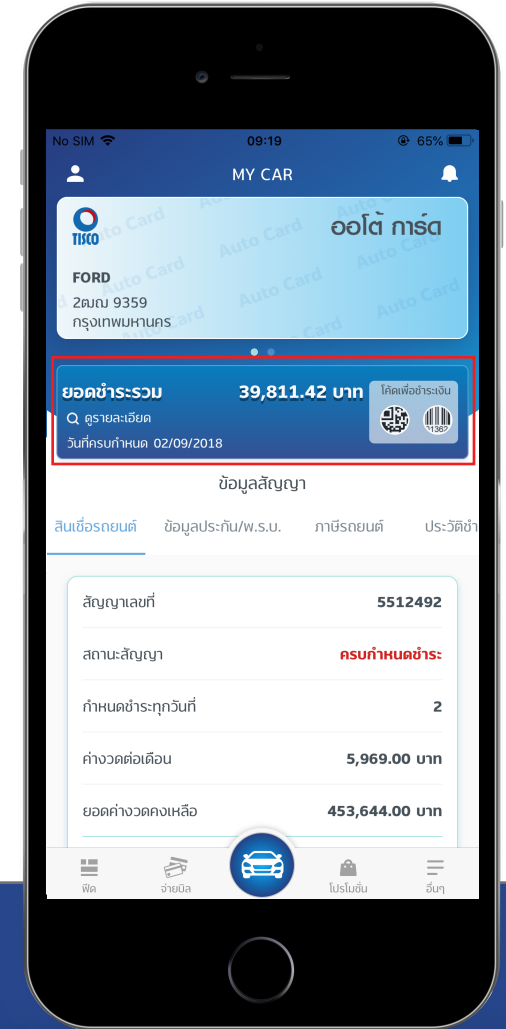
No SIM 09:19 65%

MY CAR

TISCO
ออโต้ การ์ด
Auto Card

FORD
2ฒฌ 9359
กรุงเทพมหานคร

ยอดชำระรวม 39,811.42 บาท
ดูรายละเอียด
วันที่ครบกำหนด 02/09/2018
โค้ดเพื่อชำระเงิน

ข้อมูลสัญญา

สินเชื่อรถยนต์ ข้อมูลประกัน/พ.ร.บ. ภาษีรถยนต์ ประวัติชำ

| | |
|---|---|
| สัญญาเลขที่ | 5512492 |
| สถานะสัญญา | ครบกำหนดชำระ |
| กำหนดชำระทุกวันที่ | 2 |
| ค่างวดต่อเดือน | 5,969.00 บาท |
| ยอดค่างวดคงเหลือ | 453,644.00 บาท |

ฟีด จ่ายบิล โปรโมชั่น อื่นๆ